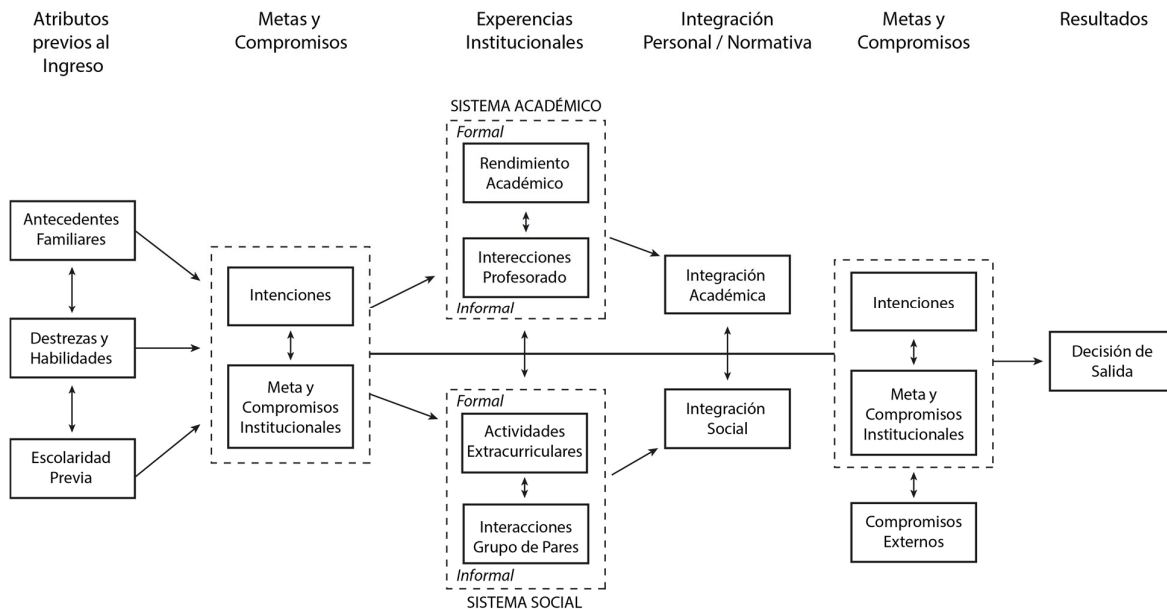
Atributos previos al Ingreso

Metas y Compromisos

Experencias Institucionales

Integración Personal / Normativa

Metas y Compromisos

Resultados

SISTEMA ACADÉMICO

Formal

Rendimiento Académico

Interecciones Profesorado

Informal

Antecedentes Familiares

Destrezas y Habilidades

Escolaridad Previa

Intenciones

Meta y Compromisos Institucionales

Integración Académica

Integración Social

Intenciones

Meta y Compromisos Institucionales

Decisión de Salida

Formal

Actividades Extracurriculares

Interacciones Grupo de Pares

Informal

SISTEMA SOCIAL

Compromisos Externos